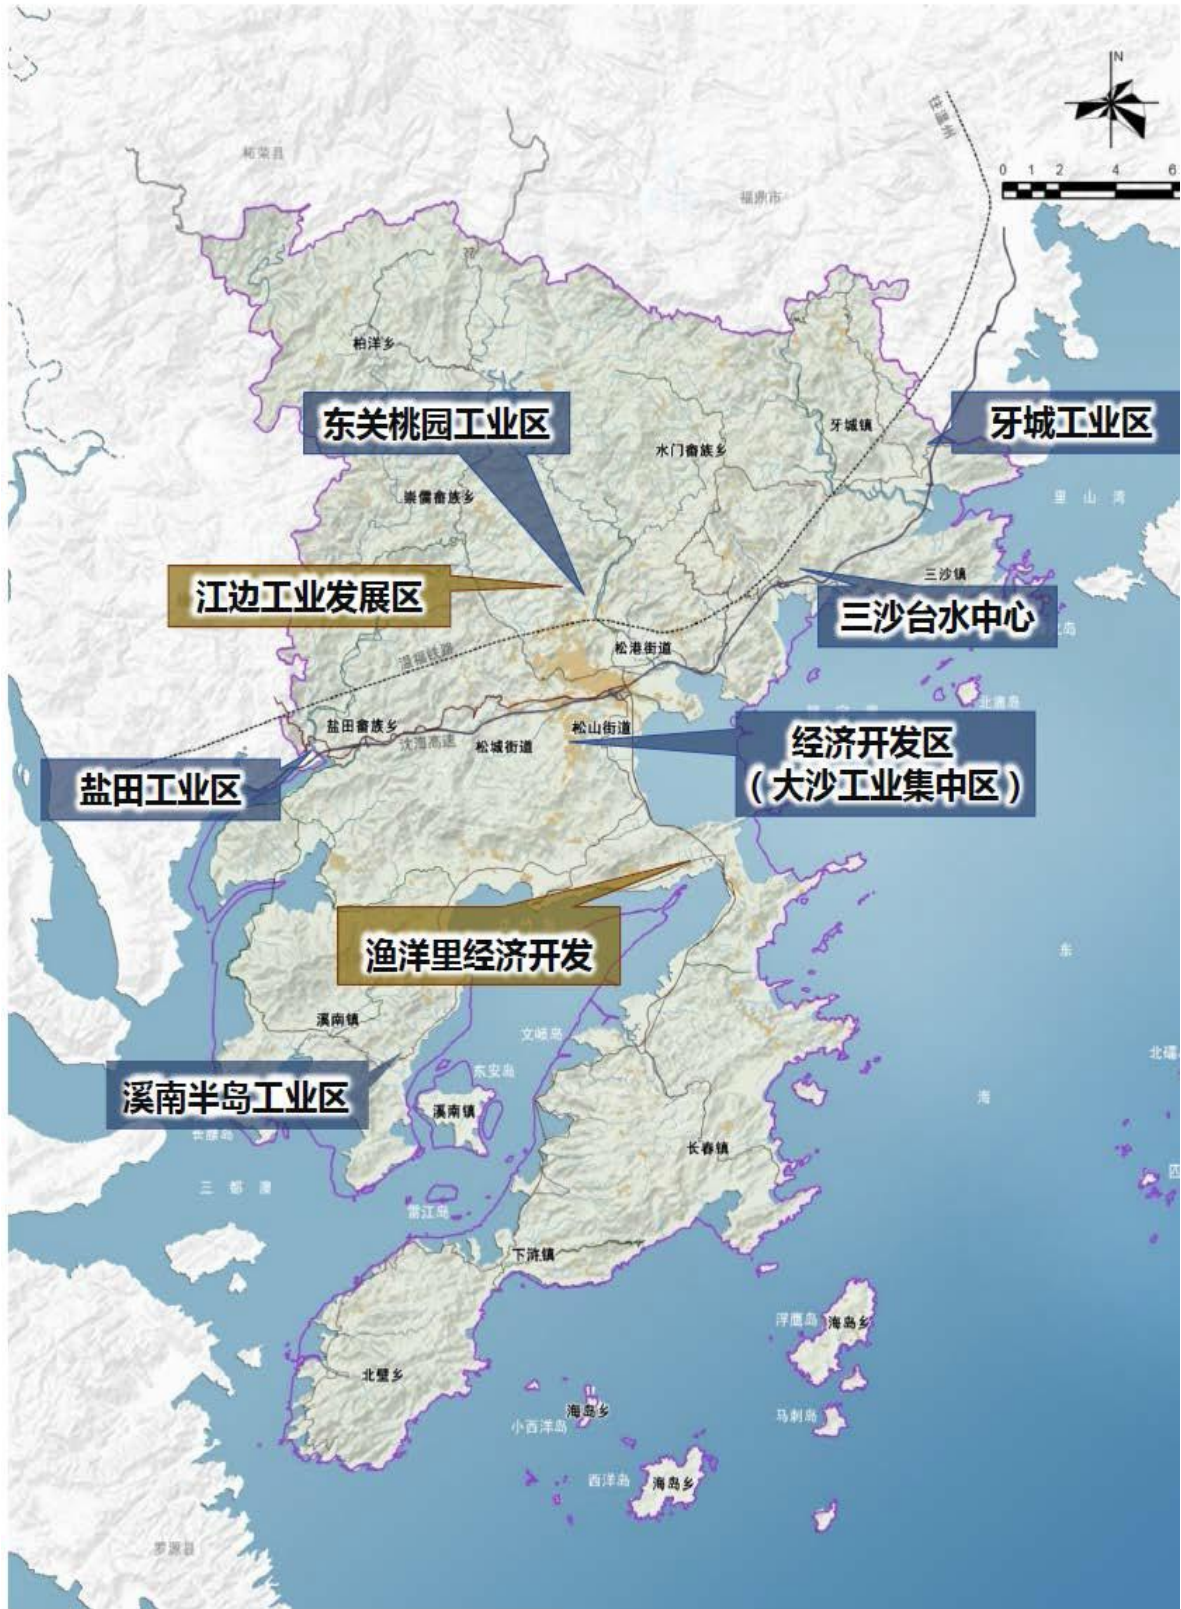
N

0 1 2 4 6

柘荣县

福鼎市

温福铁路

柏洋乡

东关桃园工业区

牙城工业区

牙城镇

水门畲族乡

崇儒畲族乡

里山湾

三沙镇

江边工业发展区

三沙台水中心

松港街道

北礵岛

盐田畲族乡

松山街道

经济开发区
（大沙工业集中区）

沈海高速

松城街道

盐田工业区

渔洋里经济开发

东

溪南镇

文岐岛

北礵

东安岛

溪南半岛工业区

海

溪南镇

长腰岛

长春镇

三都澳

青山岛

下浒镇

浮鹰岛

海岛乡

北壁乡

马刺岛

海岛乡

小西洋岛

西洋岛

海岛乡

罗源县